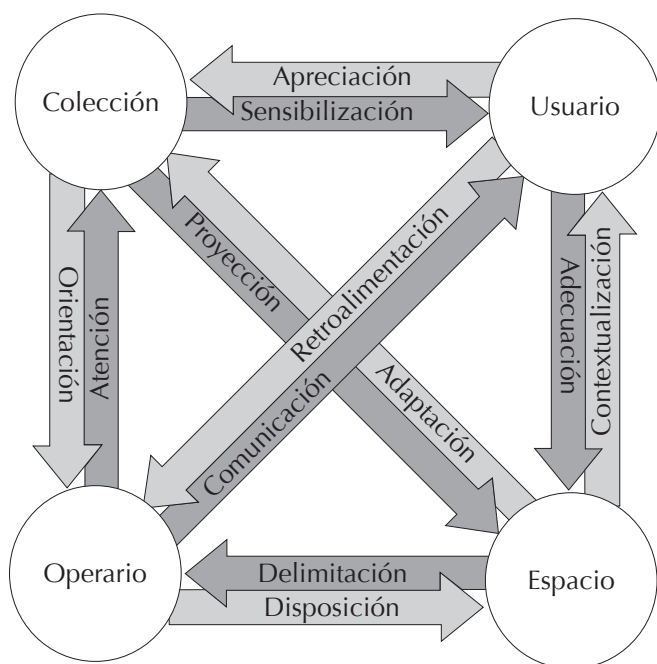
Colección

Apreciación

Sensibilización

Usuario

Orientación

Atención

Proyección

Retroalimentación

Adecuación

Contextualización

Comunicación

Adaptación

Operario

Delimitación

Disposición

Espacio